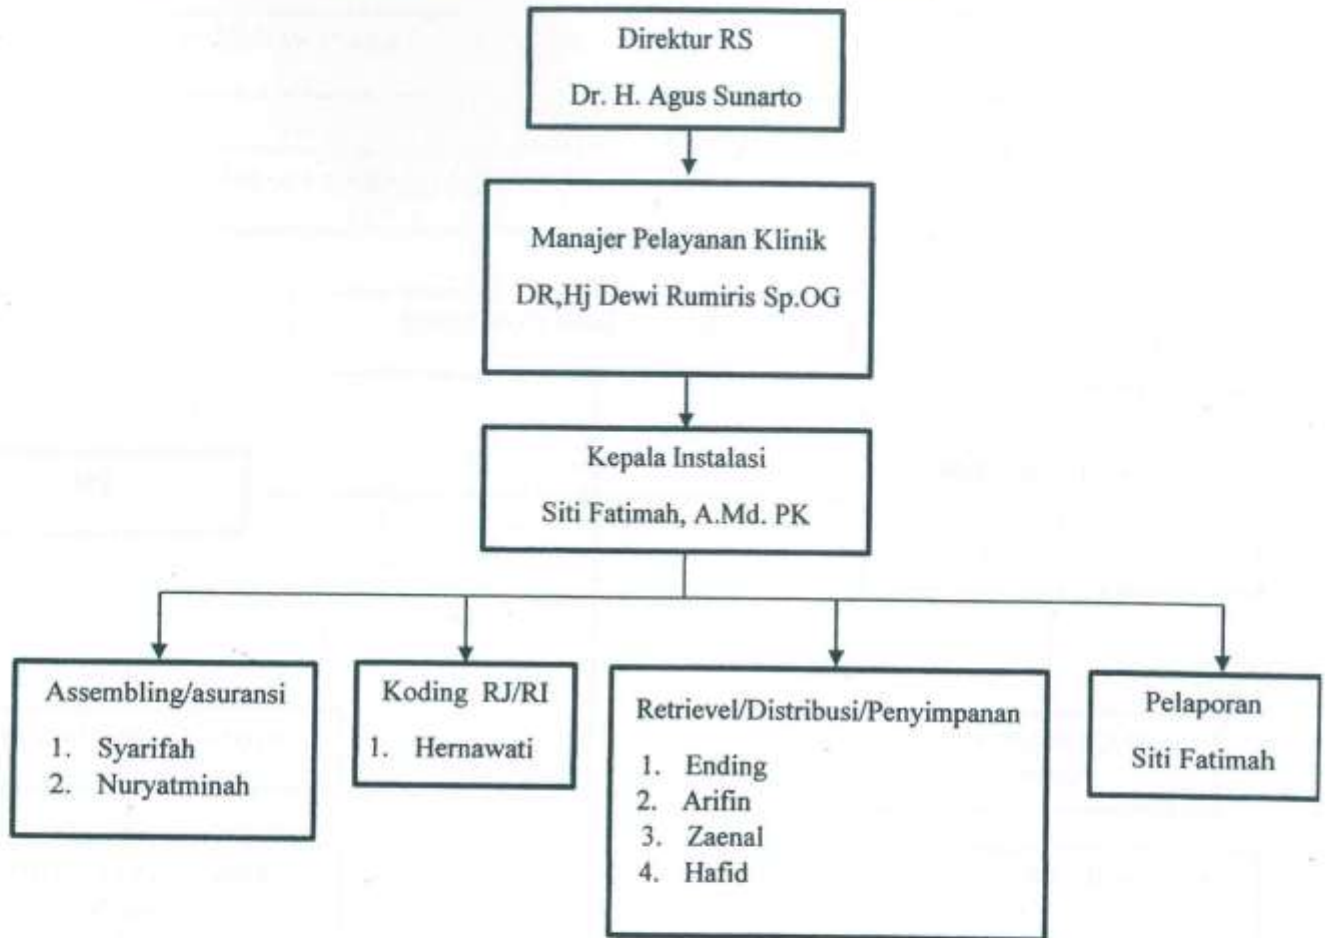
Direktur RS

Dr. H. Agus Sunarto

Manajer Pelayanan Klinik

DR,Hj Dewi Rumiris Sp.OG

Kepala Instalasi

Siti Fatimah, A.Md. PK

Assembling/asuransi

1. Syarifah
2. Nuryatminah

Koding RJ/RI

1. Hernawati

Retrievel/Distribusi/Penyimpanan

1. Ending
2. Arifin
3. Zaenal
4. Hafid

Pelaporan

Siti Fatimah